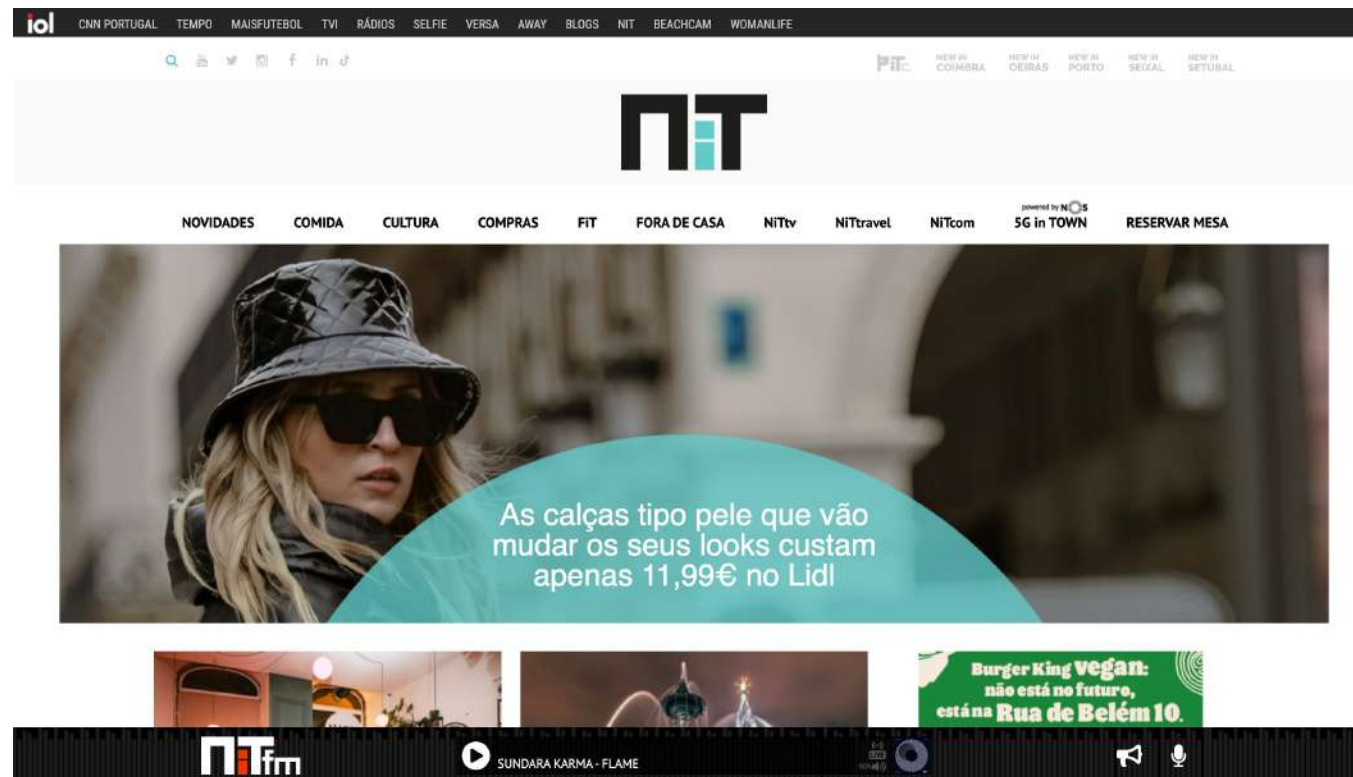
iol CNN PORTUGAL TEMPO MAISFUTEBOL TVI RÁDIOS SELFIE VERSA AWAY BLOGS NIT BEACHCAM WOMANLIFE

NEW IN COIMBRA NEW IN OEIRAS NEW IN PORTO NEW IN SEIXAL NEW IN SETÚBAL

NiT

NOVIDADES COMIDA CULTURA COMPRAS FiT FORA DE CASA NiTtv NiTtravel NiTcom powered by NOS 5G in TOWN RESERVAR MESA

As calças tipo pele que vão mudar os seus looks custam apenas 11,99€ no Lidl

Burger King vegan: não está no futuro, está na Rua de Belém 10.

NiTfm SUNDARA KARMA - FLAME